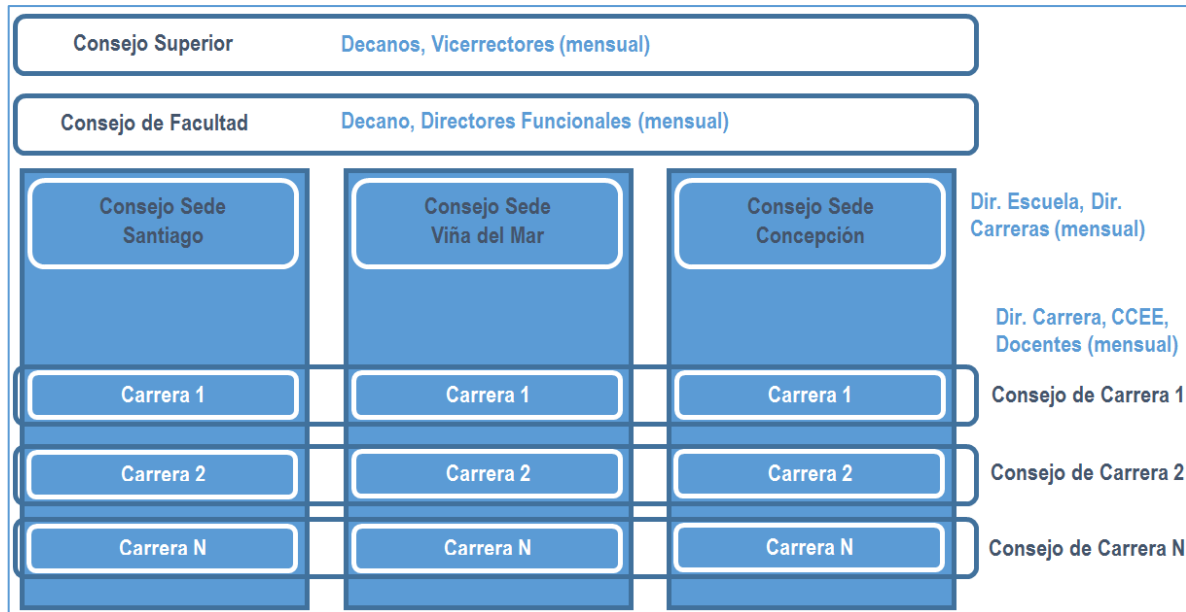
Consejo Superior Decanos, Vicerrectores (mensual)

Consejo de Facultad Decano, Directores Funcionales (mensual)

Consejo Sede Santiago

Consejo Sede Viña del Mar

Consejo Sede Concepción

Dir. Escuela, Dir. Carreras (mensual)

Dir. Carrera, CCEE, Docentes (mensual)

Carrera 1 Carrera 1 Carrera 1 Consejo de Carrera 1

Carrera 2 Carrera 2 Carrera 2 Consejo de Carrera 2

Carrera N Carrera N Carrera N Consejo de Carrera N